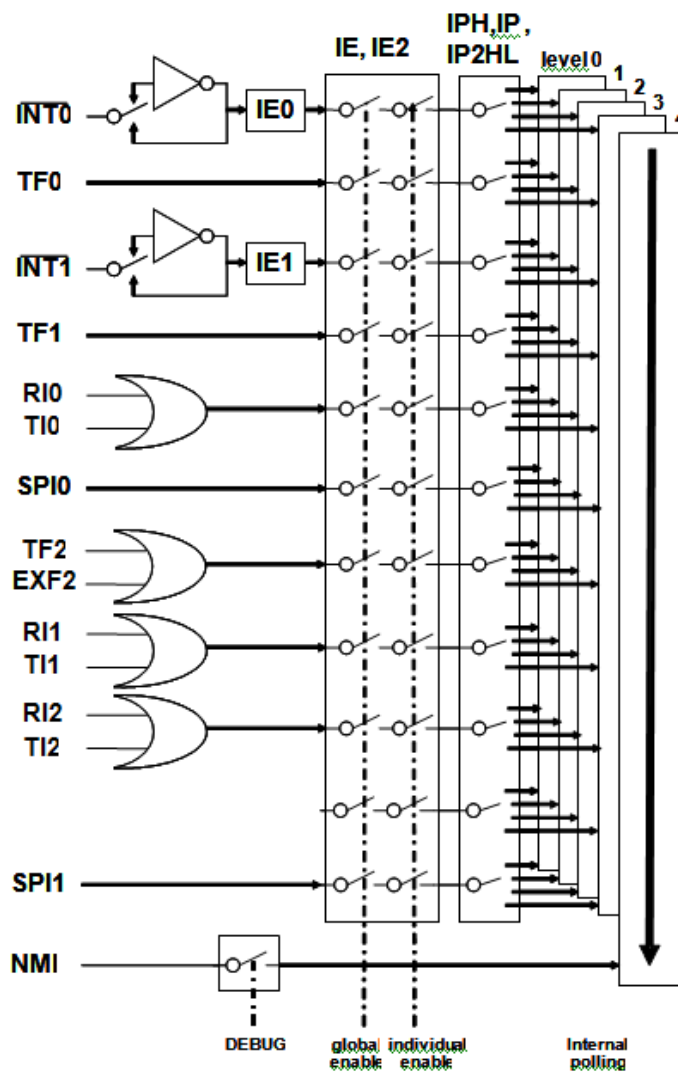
IE, IE2

IPH,IP, IP2HL

level0

1

2

3

4

$\overline{INT0}$

IE0

TF0

$\overline{INT1}$

IE1

TF1

RI0

TI0

SPI0

TF2

EXF2

RI1

TI1

RI2

TI2

SPI1

NMI

DEBUG

global enable

individual enable

Internal polling